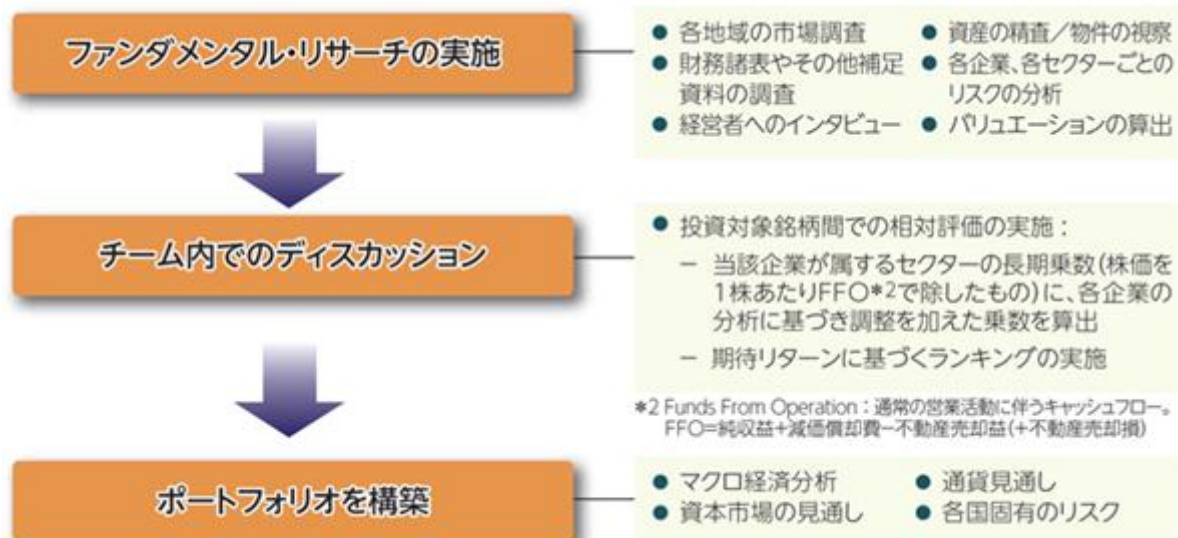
ファンダメンタル・リサーチの実施

● 各地域の市場調査
● 財務諸表やその他補足資料の調査
● 経営者へのインタビュー
● 資産の精査／物件の視察
● 各企業、各セクターごとのリスクの分析
● バリュエーションの算出

チーム内でのディスカッション

● 投資対象銘柄間での相対評価の実施：
– 当該企業が属するセクターの長期乗数（株価を1株あたりFFO*2で除したもの）に、各企業の分析に基づき調整を加えた乗数を算出
– 期待リターンに基づくランキングの実施

*2 Funds From Operation：通常の営業活動に伴うキャッシュフロー。FFO=純収益+減価償却費−不動産売却益（+不動産売却損）

ポートフォリオを構築

● マクロ経済分析
● 資本市場の見通し
● 通貨見通し
● 各国固有のリスク